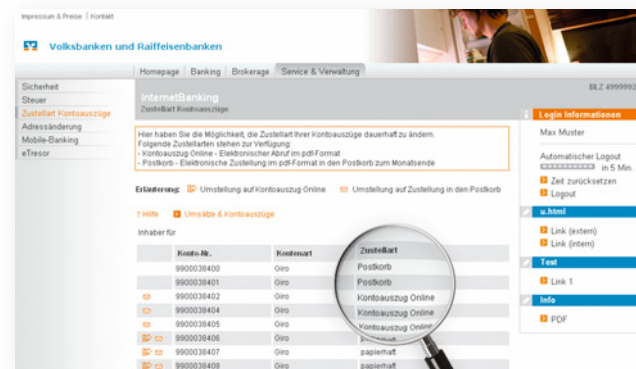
Impressum & Preise | Kontakt

Volksbanken und Raiffeisenbanken

Homepage | Banking | Brokerage | Service & Verwaltung

BLZ 499999

Sicherheit
Steuer
Zustellart Kontoauszüge
Adressänderung
Mobile-Banking
eTresor

InternetBanking
Zustellart Kontoauszüge

Hier haben Sie die Möglichkeit, die Zustellart Ihrer Kontoauszüge dauerhaft zu ändern.
Folgende Zustellarten stehen zur Verfügung:
- Kontoauszug Online - Elektronischer Abruf im pdf-Format
- Postkorb - Elektronische Zustellung im pdf-Format in den Postkorb zum Monatsende

Erläuterung: Umstellung auf Kontoauszug Online Umstellung auf Zustellung in den Postkorb

? Hilfe Umsätze & Kontoauszüge

Inhaber für

| | Konto-Nr. | Kontoart | Zustellart |
|---|---|---|---|
| | 9900038400 | Giro | Postkorb |
| | 9900038401 | Giro | Postkorb |
| | 9900038402 | Giro | Kontoauszug Online |
| | 9900038404 | Giro | Kontoauszug Online |
| | 9900038405 | Giro | Kontoauszug Online |
| | 9900038406 | Giro | |
| | 9900038407 | Giro | papierhaft |
| | 9900038408 | Giro | papierhaft |

Login Informationen
Max Muster
Automatischer Logout
in 5 Min.
Zeit zurücksetzen
Logout

u.html
Link (extern)
Link (intern)

Test
Link 1

Info
PDF